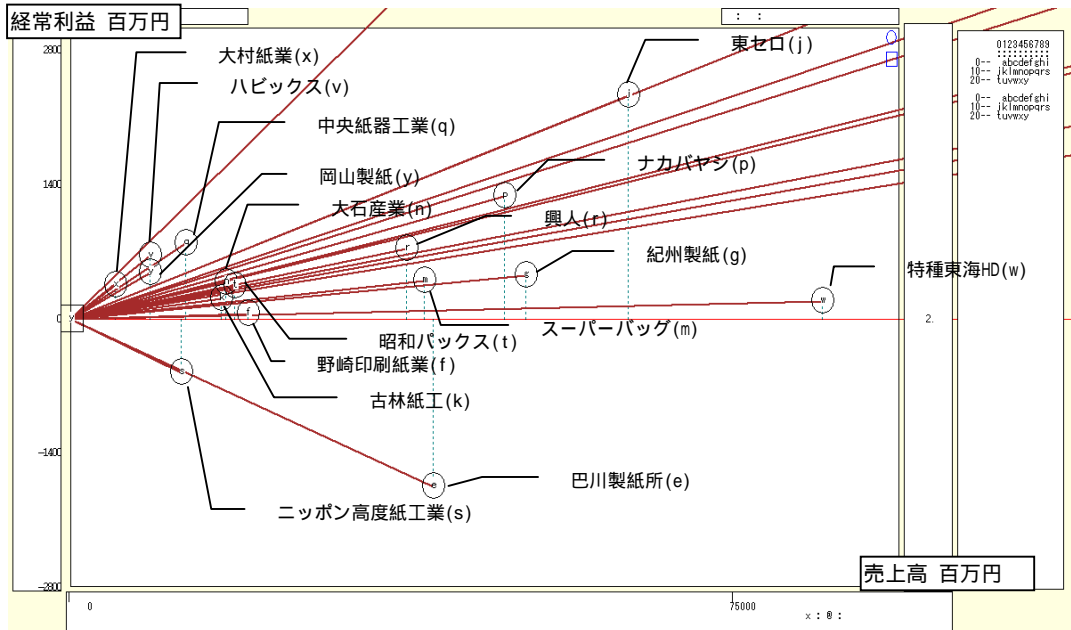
経常利益 百万円

: :

2800

1400

0

-1400

-2800

大村紙業(x)
ハビックス(v)
中央紙器工業(q)
岡山製紙(y)
大石産業(n)
東セロ(j)
ナカバヤシ(p)
興人(r)
紀州製紙(g)
特種東海HD(w)
スーパーバッグ(m)
昭和パックス(t)
野崎印刷紙業(f)
古林紙工(k)
巴川製紙所(e)
ニッポン高度紙工業(s)

2.

0123456789
0-- abcdefghi
10-- jklmnopqrs
20-- tuvwxy
0-- abcdefghi
10-- jklmnopqrs
20-- tuvwxy

売上高 百万円

0
75000
x : @ :